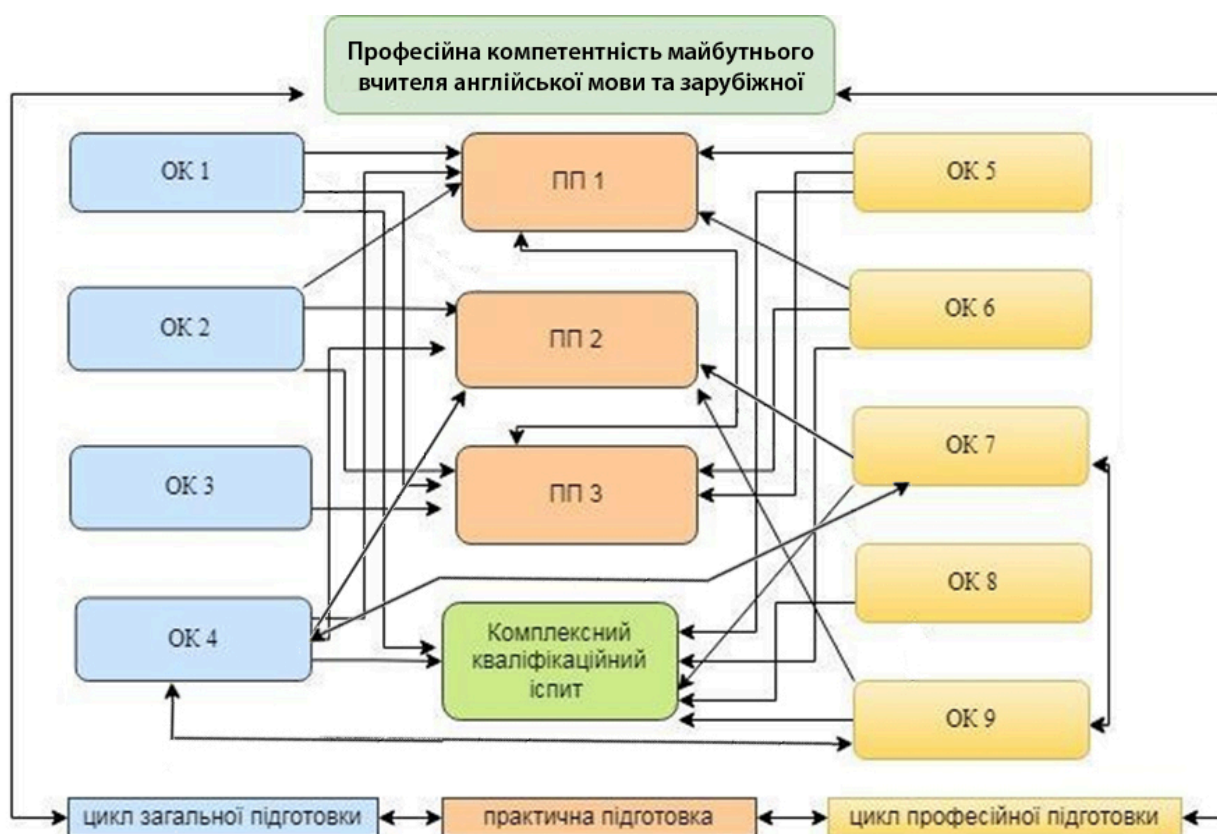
Професійна компетентність майбутнього вчителя англійської мови та зарубіжної

ОК 1

ПП 1

ОК 5

ОК 6

ОК 2

ПП 2

ОК 7

ОК 3

ПП 3

ОК 8

ОК 4

Комплексний кваліфікаційний іспит

ОК 9

цикл загальної підготовки

практична підготовка

цикл професійної підготовки